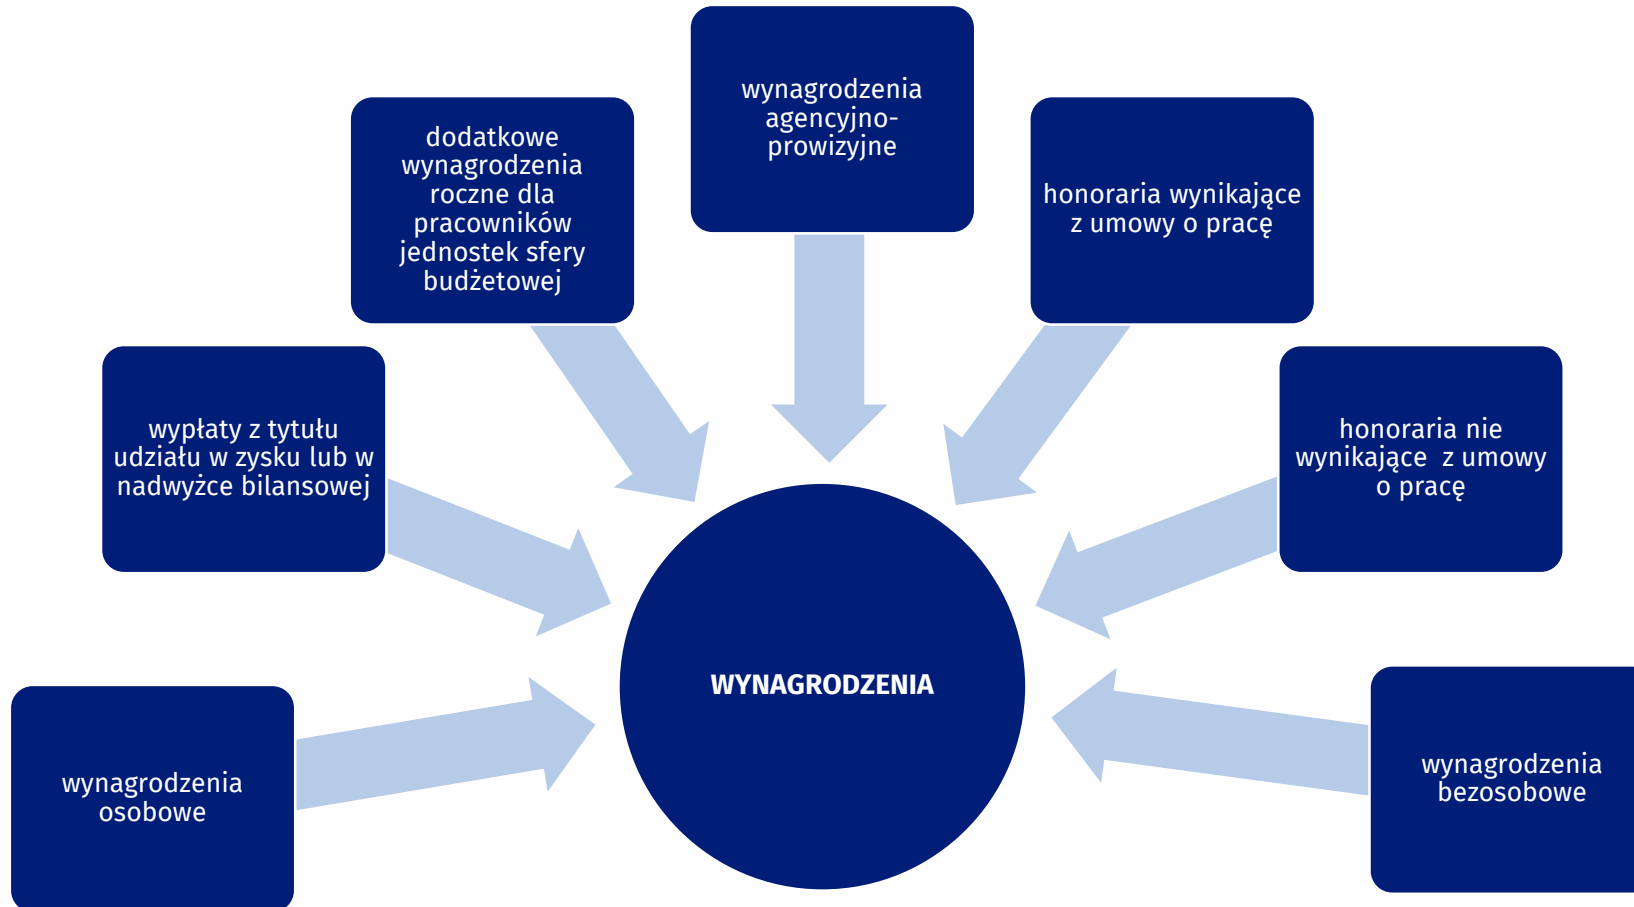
wynagrodzenia agencyjno-prowizyjne

dodatkowe wynagrodzenia roczne dla pracowników jednostek sfery budżetowej

honoraria wynikające z umowy o pracę

wypłaty z tytułu udziału w zysku lub w nadwyżce bilansowej

honoraria nie wynikające z umowy o pracę

WYNAGRODZENIA

wynagrodzenia osobowe

wynagrodzenia bezosobowe